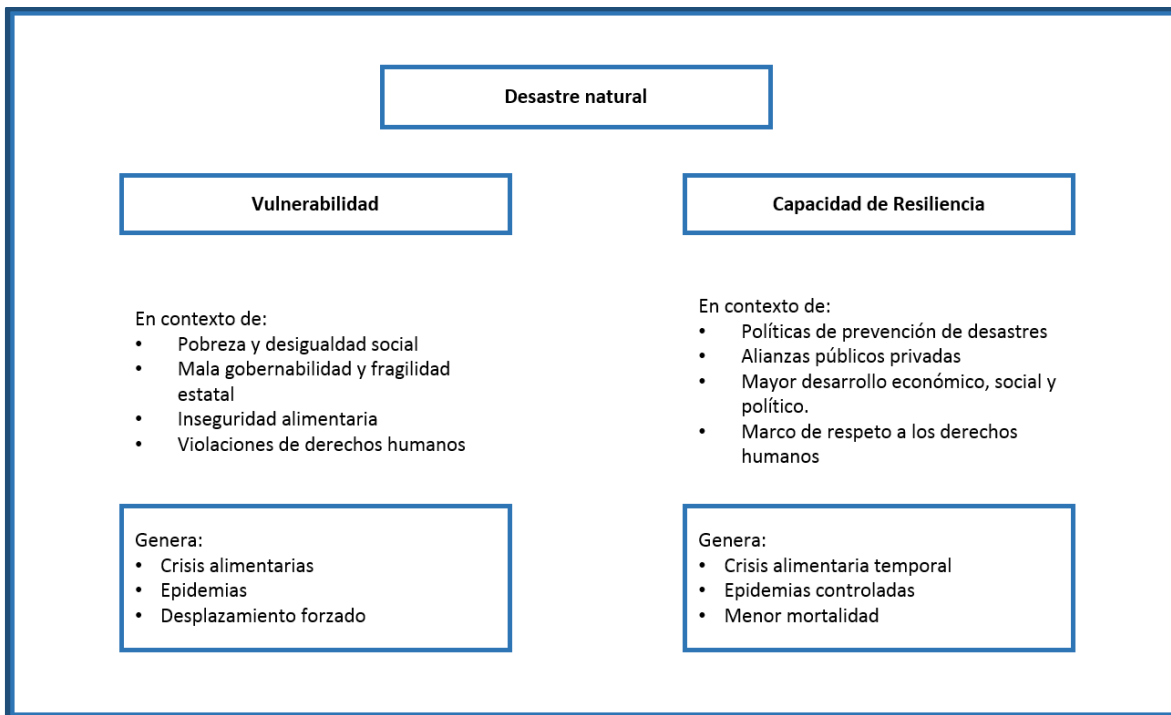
Desastre natural

Vulnerabilidad

En contexto de:
- Pobreza y desigualdad social
- Mala gobernabilidad y fragilidad estatal
- Inseguridad alimentaria
- Violaciones de derechos humanos

Genera:
- Crisis alimentarias
- Epidemias
- Desplazamiento forzado

Capacidad de Resiliencia

En contexto de:
- Políticas de prevención de desastres
- Alianzas públicos privadas
- Mayor desarrollo económico, social y político.
- Marco de respeto a los derechos humanos

Genera:
- Crisis alimentaria temporal
- Epidemias controladas
- Menor mortalidad